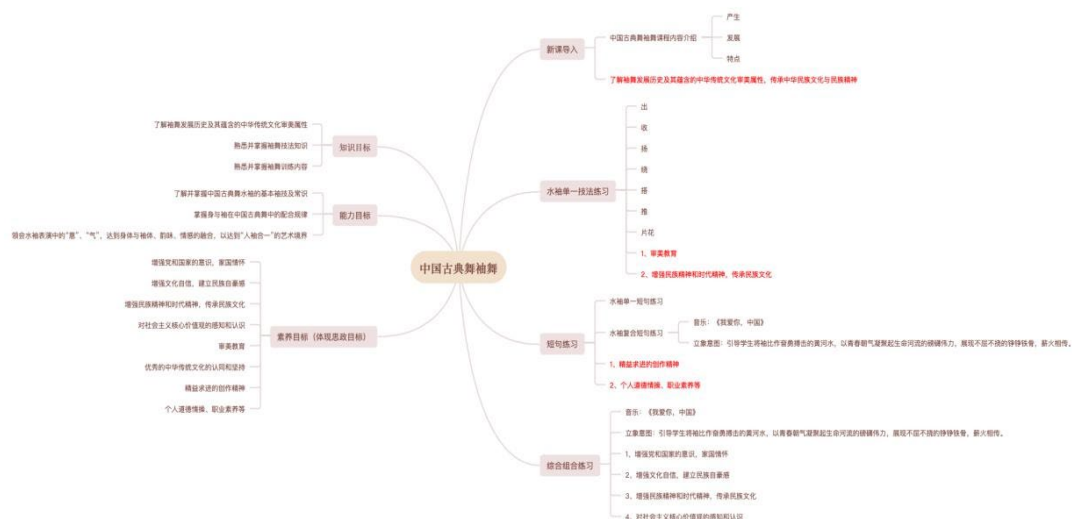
中国古典舞袖舞

新课导入
中国古典舞袖舞课程内容介绍
产生
发展
特点
了解袖舞发展历史及其蕴含的中华传统文化审美属性，传承中华民族文化与民族精神

水袖单一技法练习
出
收
扬
绕
搭
推
片花
1、审美教育
2、增强民族精神和时代精神，传承民族文化

短句练习
水袖单一短句练习
水袖复合短句练习
音乐：《我爱你，中国》
立意意图：引导学生将袖比作奋勇搏击的黄河水，以青春朝气凝聚起生命河流的磅礴伟力，展现不屈不挠的铮铮铁骨，薪火相传。
1、精益求进的创作精神
2、个人道德情操、职业素养等

综合组合练习
音乐：《我爱你，中国》
立意意图：引导学生将袖比作奋勇搏击的黄河水，以青春朝气凝聚起生命河流的磅礴伟力，展现不屈不挠的铮铮铁骨，薪火相传。
1、增强党和国家的意识，家国情怀
2、增强文化自信，建立民族自豪感
3、增强民族精神和时代精神，传承民族文化
4、对社会主义核心价值观的感知和认识

知识目标
了解袖舞发展历史及其蕴含的中华传统文化审美属性
熟悉并掌握袖舞技法知识
熟悉并掌握袖舞训练内容

能力目标
了解并掌握中国古典舞水袖的基本袖技及常识
掌握身与袖在中国古典舞中的配合规律
领会水袖表演中的"意"、"气"，达到身体与袖体、韵味、情感的融合，以达到"人袖合一"的艺术境界

素养目标（体现思政目标）
增强党和国家的意识，家国情怀
增强文化自信，建立民族自豪感
增强民族精神和时代精神，传承民族文化
对社会主义核心价值观的感知和认识
审美教育
优秀的中华传统文化的认同和坚持
精益求进的创作精神
个人道德情操、职业素养等